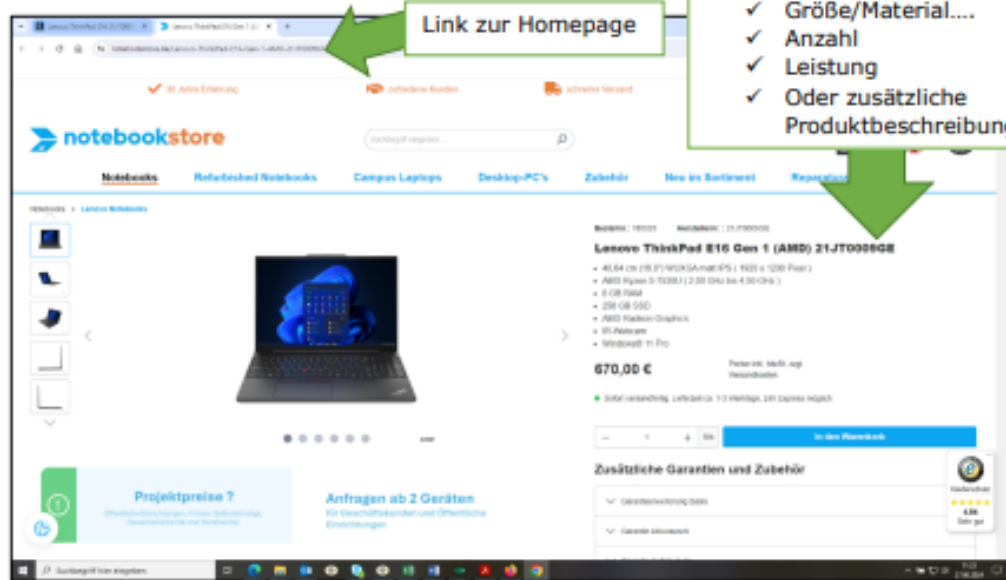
Link zur Homepage

✓ Größe/Material….
✓ Anzahl
✓ Leistung
✓ Oder zusätzliche Produktbeschreibung

30 Jahre Erfahrung
zufriedene Kunden
schneller Versand

notebookstore

Suchbegriff eingeben

Notebooks
Refurbished Notebooks
Campus Laptops
Desktop-PC's
Zubehör
Neu im Sortiment
Reparatur

Notebooks › Lenovo Notebooks

Lenovo ThinkPad E16 Gen 1 (AMD) 21JT0009GE

- 40,64 cm (16.0") WUXGA matt IPS ( 1920 x 1200 Pixel )
- AMD Ryzen 5 7530U ( 2,00 GHz bis 4,50 GHz )
- 8 GB RAM
- 256 GB SSD
- AMD Radeon Graphics
- IR-Webcam
- Windows® 11 Pro

670,00 €

Preise inkl. MwSt. zzgl. Versandkosten

Sofort versandfertig, Lieferzeit ca. 1-3 Werktage, 24h Express möglich

In den Warenkorb

Zusätzliche Garantien und Zubehör

Projektpreise ?

Anfragen ab 2 Geräten
Für Geschäftskunden und Öffentliche Einrichtungen

4.86
Sehr gut

Suchbegriff hier eingeben